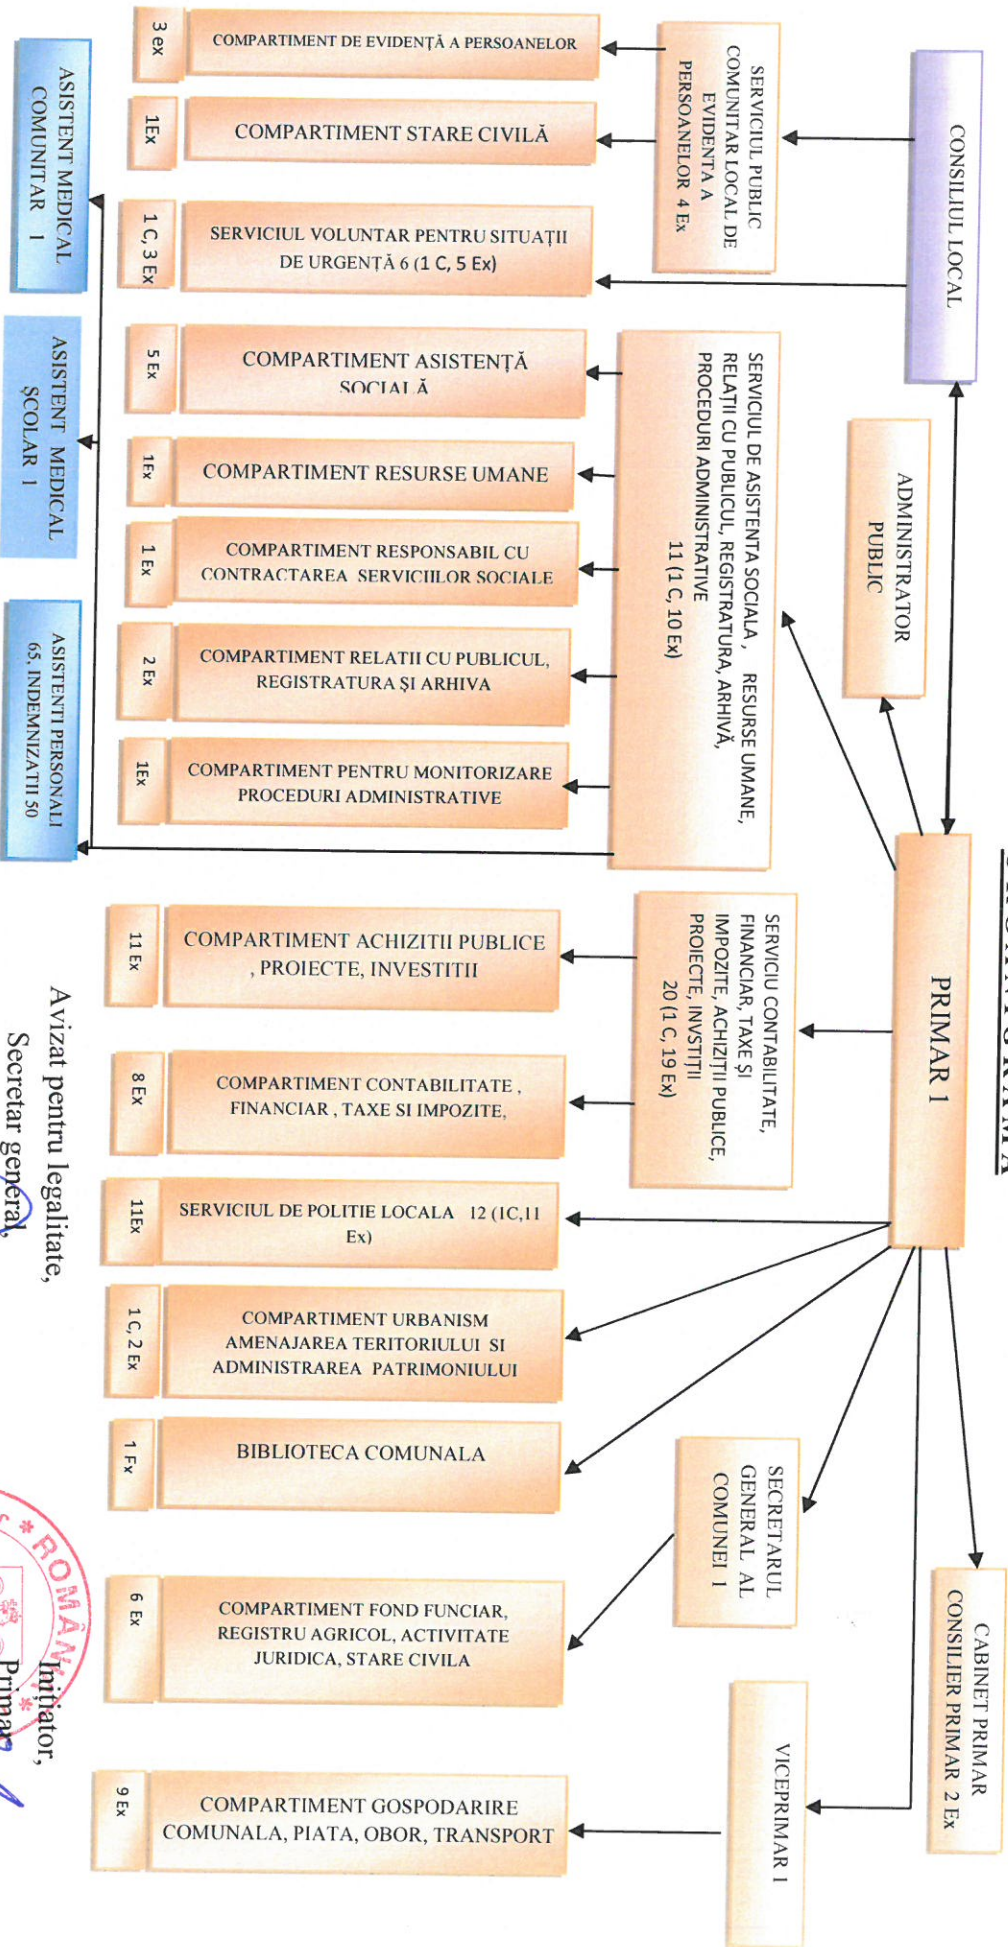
CONSILIUL LOCAL

SERVICIUL PUBLIC COMUNITAR LOCAL DE EVIDENTA A PERSOANELOR 4 Ex

COMPARTIMENT DE EVIDENȚĂ A PERSOANELOR
3 ex

COMPARTIMENT STARE CIVILĂ
1Ex

SERVICIUL VOLUNTAR PENTRU SITUAȚII DE URGENȚĂ 6 (1 C, 5 Ex)
1 C, 3 Ex

ASISTENT MEDICAL COMUNITAR 1

ADMINISTRATOR PUBLIC

SERVICIUL DE ASISTENTA SOCIALA, RESURSE UMANE, RELAȚII CU PUBLICUL, REGISTRATURA, ARHIVĂ, PROCEDURI ADMINISTRATIVE 11 (1 C, 10 Ex)

COMPARTIMENT ASISTENȚĂ SOCIALĂ
5 Ex

ASISTENT MEDICAL ȘCOLAR 1

COMPARTIMENT RESURSE UMANE
1Ex

COMPARTIMENT RESPONSABIL CU CONTRACTAREA SERVICIILOR SOCIALE
1 Ex

COMPARTIMENT RELATII CU PUBLICUL, REGISTRATURA ȘI ARHIVA
2 Ex

ASISTENTI PERSONALI 65, INDEMNIZATII 50

COMPARTIMENT PENTRU MONITORIZARE PROCEDURI ADMINISTRATIVE
1Ex

PRIMAR 1

SERVICIU CONTABILITATE, FINANCIAR, TAXE ȘI IMPOZITE, ACHIZIȚII PUBLICE, PROIECTE, INVESTITII 20 (1 C, 19 Ex)

COMPARTIMENT ACHIZITII PUBLICE , PROIECTE, INVESTITII
11 Ex

COMPARTIMENT CONTABILITATE , FINANCIAR , TAXE SI IMPOZITE,
8 Ex

SERVICIUL DE POLITIE LOCALA 12 (1C,11 Ex)
11Ex

COMPARTIMENT URBANISM AMENAJAREA TERITORIULUI SI ADMINISTRAREA PATRIMONIULUI
1 C, 2 Ex

BIBLIOTECA COMUNALA
1 Ex

SECRETARUL GENERAL AL COMUNEI 1

COMPARTIMENT FOND FUNCIAR, REGISTRU AGRICOL, ACTIVITATE JURIDICA, STARE CIVILA
6 Ex

CABINET PRIMAR CONSILIER PRIMAR 2 Ex

VICEPRIMAR 1

COMPARTIMENT GOSPODARIRE COMUNALA, PIATA, OBOR, TRANSPORT
9 Ex

Avizat pentru legalitate,
Secretar general,

Inițiator,
Primar

ROMÂNIA